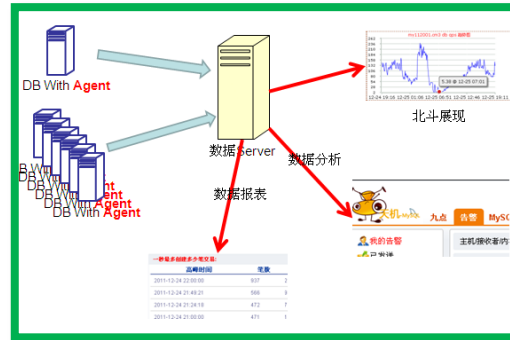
DB With Agent

DB With Agent
DB With Agent
DB With Agent
DB With Agent
DB With Agent

数据Server

数据报表

数据分析

北斗展现

天机

九点

告警

MySQ

我的告警

主机/接收者/内

一秒最多创建多少笔交易:

| 高峰时间 | 笔数 |
|---|---|
| 2011-12-24 22:00:00 | 637 |
| 2011-12-24 21:43:21 | 566 |
| 2011-12-24 21:24:19 | 472 |
| 2011-12-24 21:00:00 | 471 |